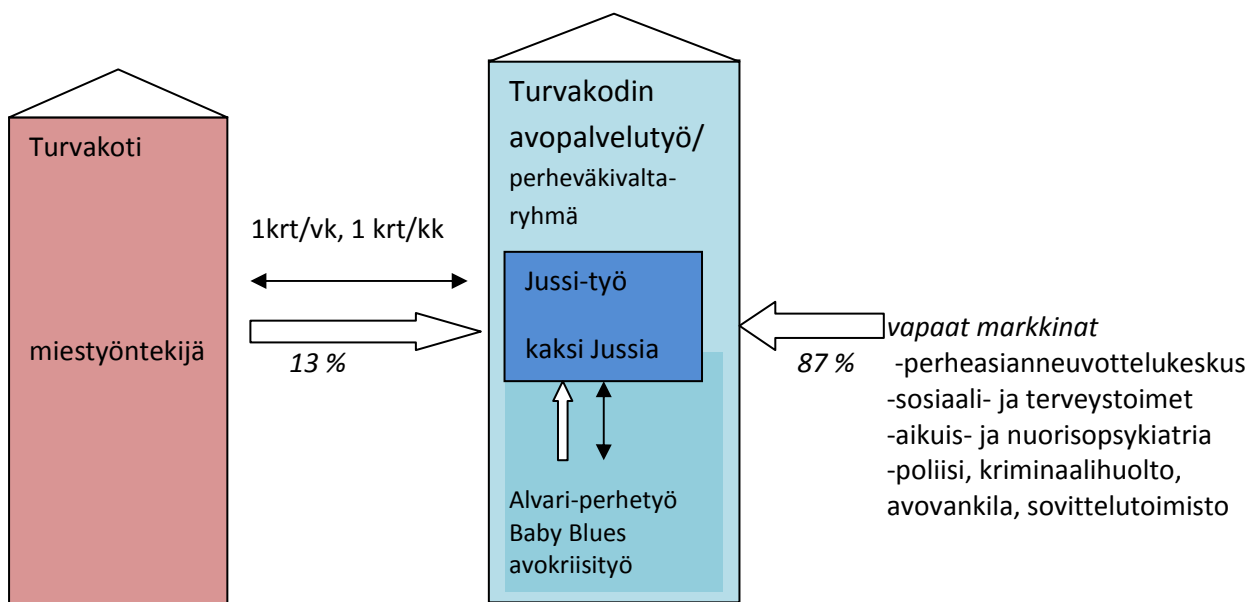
Turvakoti

1krt/vk, 1 krt/kk

miestyöntekijä

13 %

Turvakodin avopalvelutyö/ perheväkivaltaryhmä

Jussi-työ

kaksi Jussia

Alvari-perhetyö
Baby Blues
avokriisityö

87 %

vapaat markkinat
-perheasianneuvottelukeskus
-sosiaali- ja terveystoimet
-aikuis- ja nuorisopsykiatria
-poliisi, kriminaalihuolto, avovankila, sovittelutoimisto